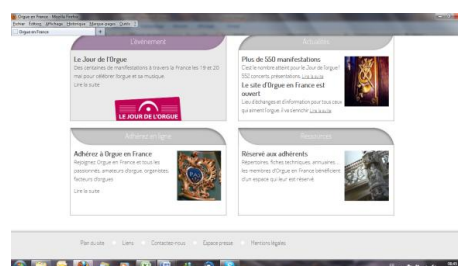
Orgue en France - Mozilla Firefox
Fichier Edition Affichage Historique Marque-pages Outils ?
Orgue en France

L'événement
Le Jour de l'Orgue
Des centaines de manifestations à travers la France les 19 et 20 mai pour célébrer l'orgue et sa musique.
Lire la suite
LE JOUR DE L'ORGUE

Actualités
Plus de 550 manifestations
C'est le nombre atteint pour le Jour de l'orgue! 550 concerts présentations. Lire la suite
Le site d'Orgue en France est ouvert
Lieu d'échanges et d'information pour tous ceux qui aiment l'orgue. Il va s'enrichir. Lire la suite

Adhérez en ligne
Adhérez à Orgue en France
Rejoignez Orgue en France et tous les passionnés, amateurs d'orgue, organistes, facteurs d'orgues
Lire la suite

Ressources
Réservé aux adhérents
Répertoires, fiches techniques, annuaires... les membres d'Orgue en France bénéficient d'un espace qui leur est réservé.

Plan du site · Liens · Contactez-nous · Espace presse · Mentions légales